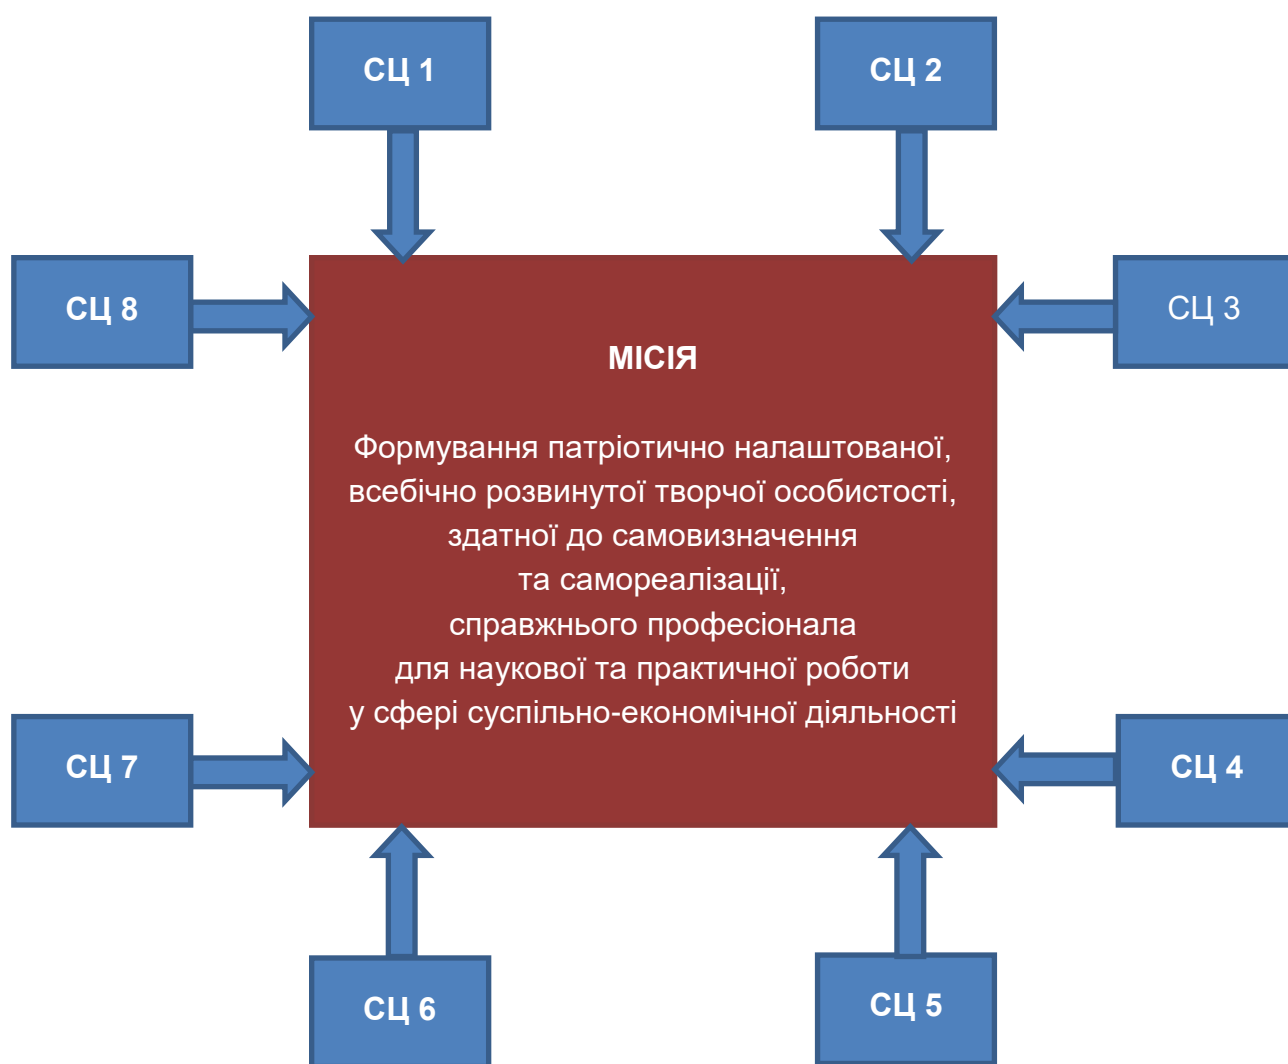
СЦ 1

СЦ 2

СЦ 8

СЦ 3

МІСІЯ

Формування патріотично налаштованої, всебічно розвинутої творчої особистості, здатної до самовизначення та самореалізації, справжнього професіонала для наукової та практичної роботи у сфері суспільно-економічної діяльності

СЦ 7

СЦ 4

СЦ 6

СЦ 5